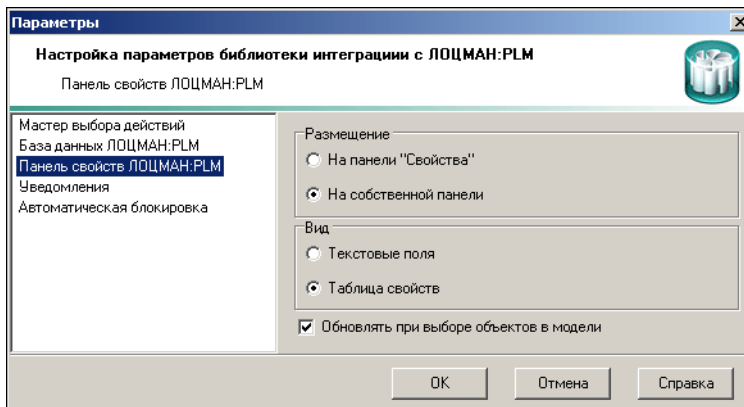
Параметры

Настройка параметров библиотеки интеграции с ЛОЦМАН:PLM

Панель свойств ЛОЦМАН:PLM

Мастер выбора действий
База данных ЛОЦМАН:PLM
Панель свойств ЛОЦМАН:PLM
Уведомления
Автоматическая блокировка

Размещение
На панели "Свойства"
На собственной панели

Вид
Текстовые поля
Таблица свойств

Обновлять при выборе объектов в модели

OK
Отмена
Справка